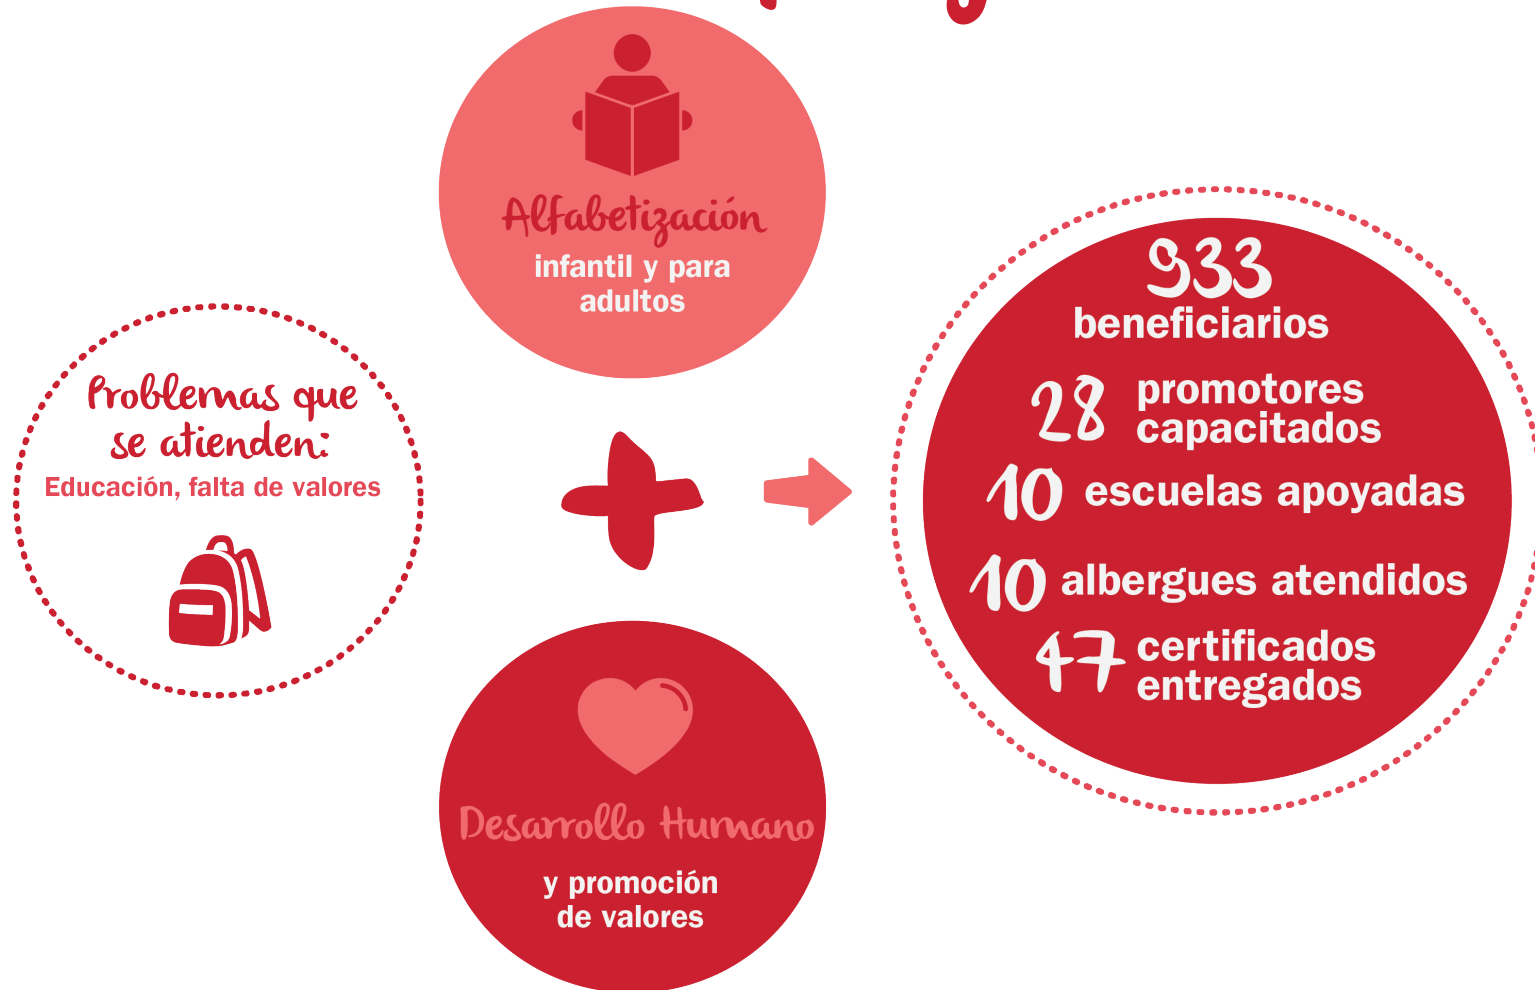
Alfabetización
infantil y para adultos

Problemas que se atienden:
Educación, falta de valores

933
beneficiarios
28 promotores capacitados
10 escuelas apoyadas
10 albergues atendidos
47 certificados entregados

Desarrollo Humano
y promoción de valores